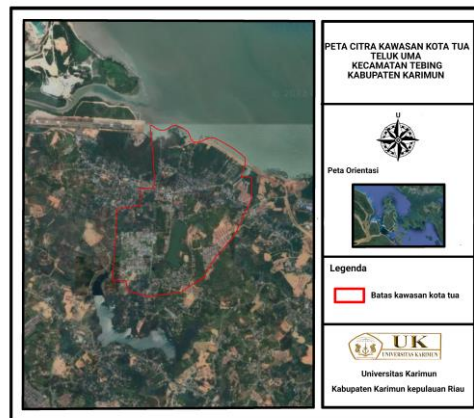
PETA CITRA KAWASAN KOTA TUA TELUK UMA KECAMATAN TEBING KABUPATEN KARIMUN

U

Peta Orientasi

Legenda

Batas kawasan kota tua

UK
UNIVERSITAS KARIMUN

Universitas Karimun

Kabupaten Karimun kepulauan Riau